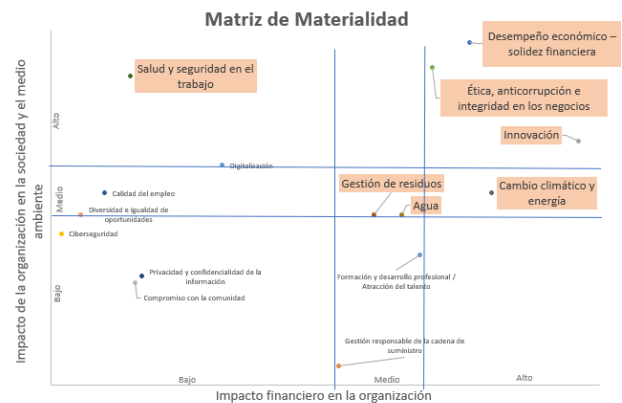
Matriz de Materialidad

Desempeño económico – solidez financiera

Salud y seguridad en el trabajo

Ética, anticorrupción e integridad en los negocios

Innovación

Alto

Digitalización

Medio

Calidad del empleo

Diversidad e igualdad de oportunidades

Ciberseguridad

Gestión de residuos

Agua

Cambio climático y energía

Bajo

Privacidad y confidencialidad de la información

Compromiso con la comunidad

Formación y desarrollo profesional / Atracción del talento

Gestión responsable de la cadena de suministro

Impacto de la organización en la sociedad y el medio ambiente

Bajo

Medio

Alto

Impacto financiero en la organización